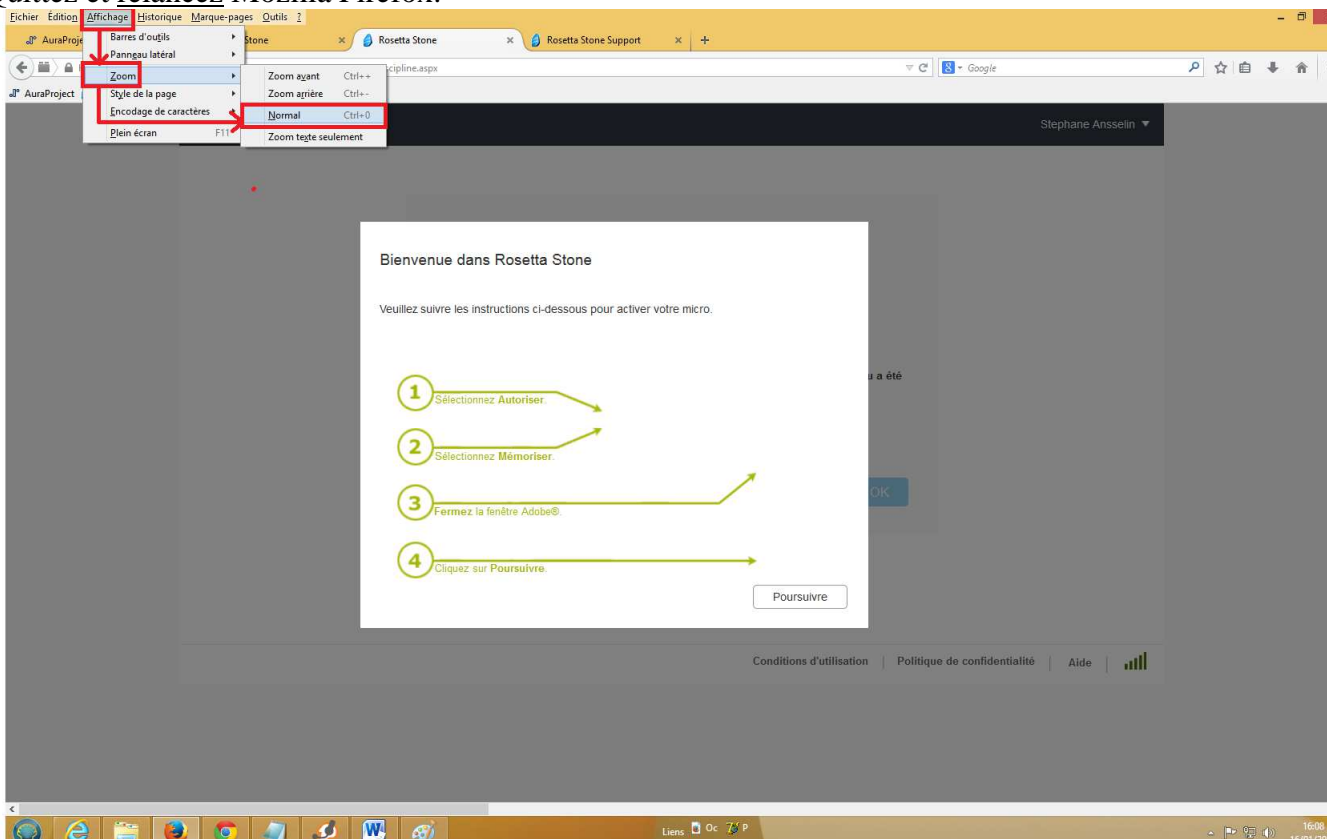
Quittez et relancez Mozilla Firefox.

Fichier Édition Affichage Historique Marque-pages Outils ?

AuraProje Stone × Rosetta Stone × Rosetta Stone Support × +

cipline.aspx Google

AuraProject

Barres d'outils
Panneau latéral
Zoom
Style de la page
Encodage de caractères
Plein écran F11

Zoom avant Ctrl++
Zoom arrière Ctrl+-
Normal Ctrl+0
Zoom texte seulement

Stephane Ansselin

Bienvenue dans Rosetta Stone

Veuillez suivre les instructions ci-dessous pour activer votre micro.

1 Sélectionnez Autoriser.

2 Sélectionnez Mémoriser.

3 Fermez la fenêtre Adobe®.

4 Cliquez sur Poursuivre.

Poursuivre

u a été

OK

Conditions d'utilisation | Politique de confidentialité | Aide

Liens Oc P

16:08